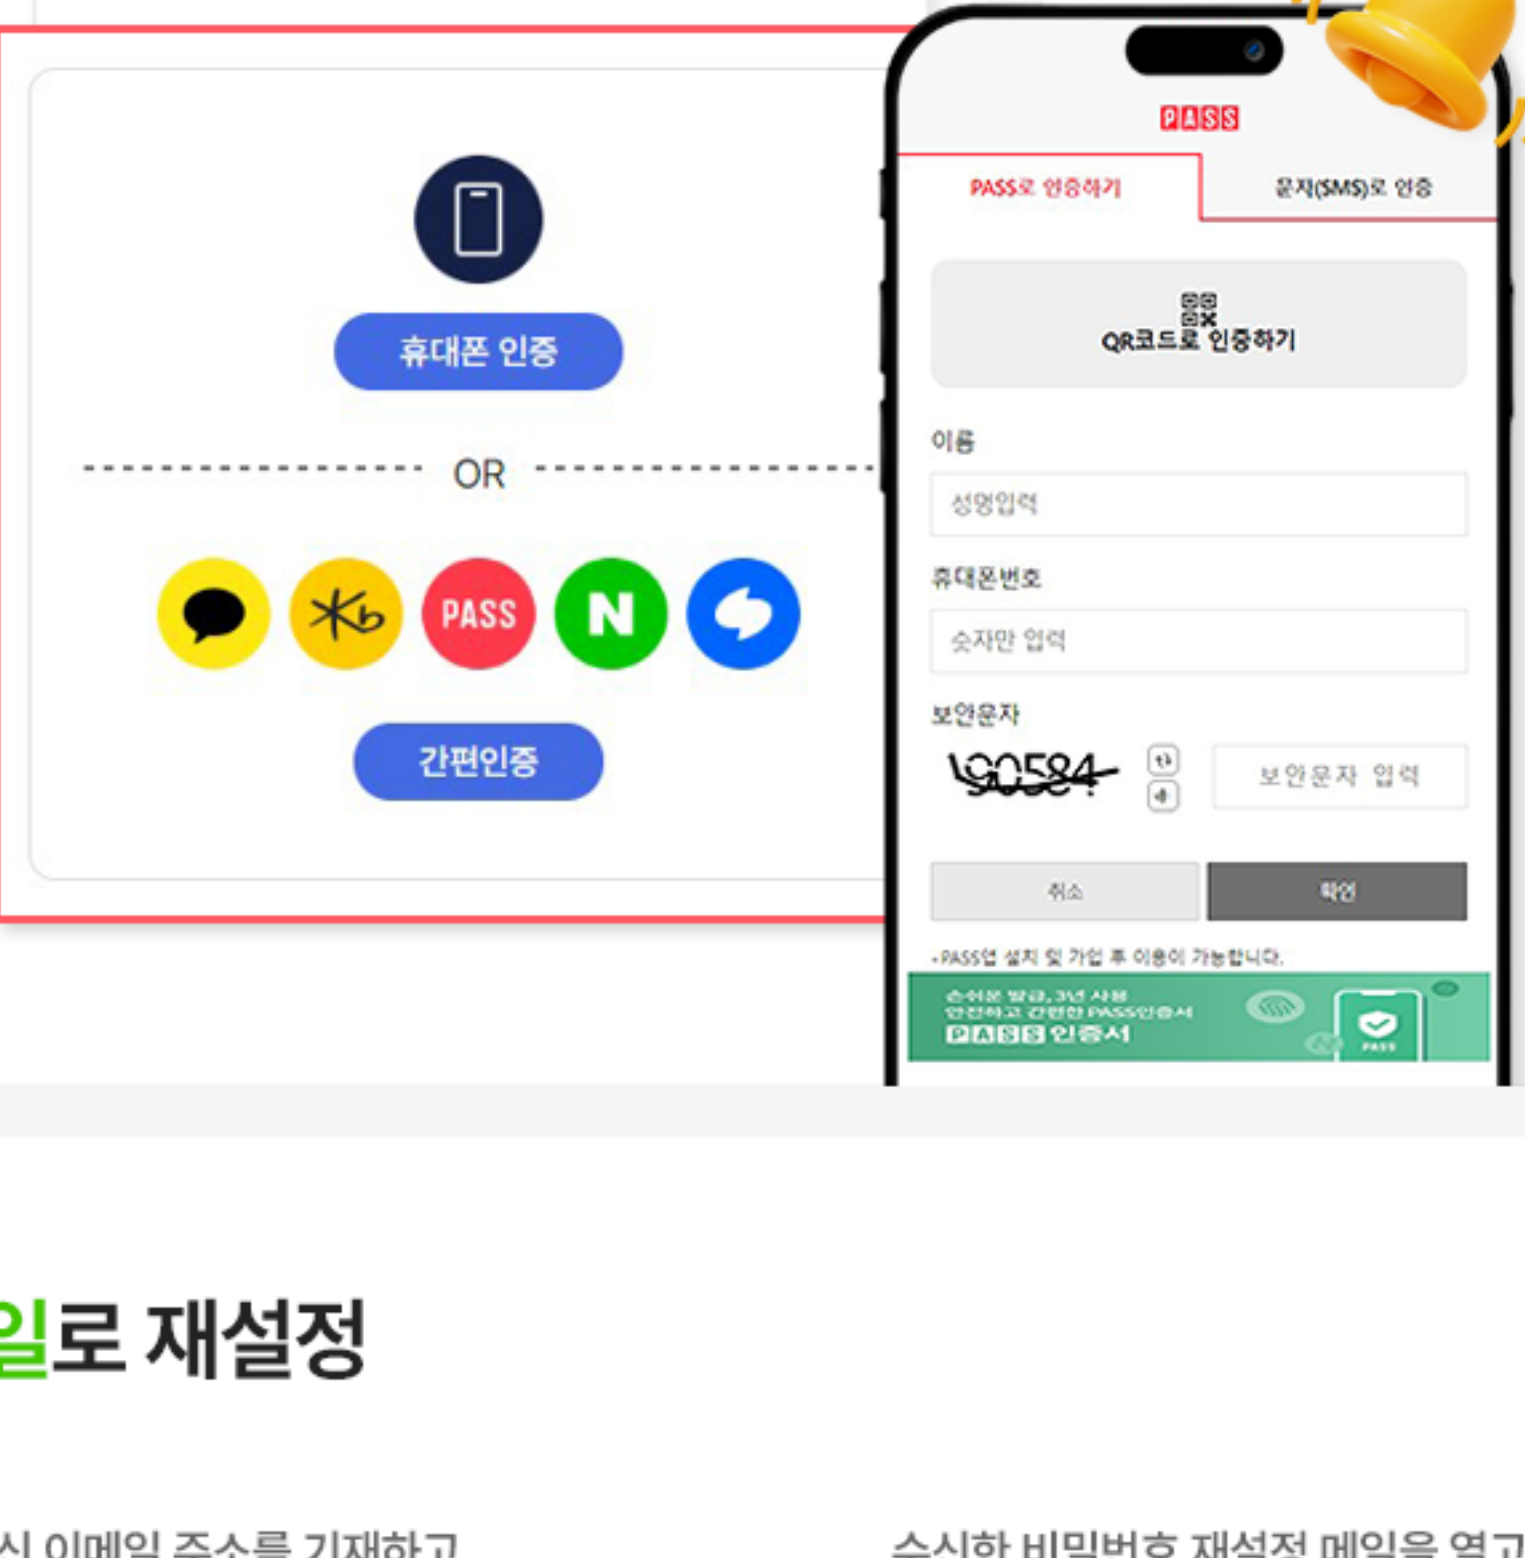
휴대폰 인증

OR

PASS

N

간편인증

PASS

PASS로 인증하기

문자(SMS)로 인증

QR코드로 인증하기

이름

성명입력

휴대폰번호

숫자만 입력

보안문자

\90584

보안문자 입력

취소

확인

•PASS앱 설치 및 가입 후 이용이 가능합니다.

손쉬운 발급, 3년 사용
안전하고 간편한 PASS인증서
PASS 인증서

PASS

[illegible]일로 재설정

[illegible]시 이메일 주소를 기재하고

수신한 비밀번호 재설정 메일을 열고